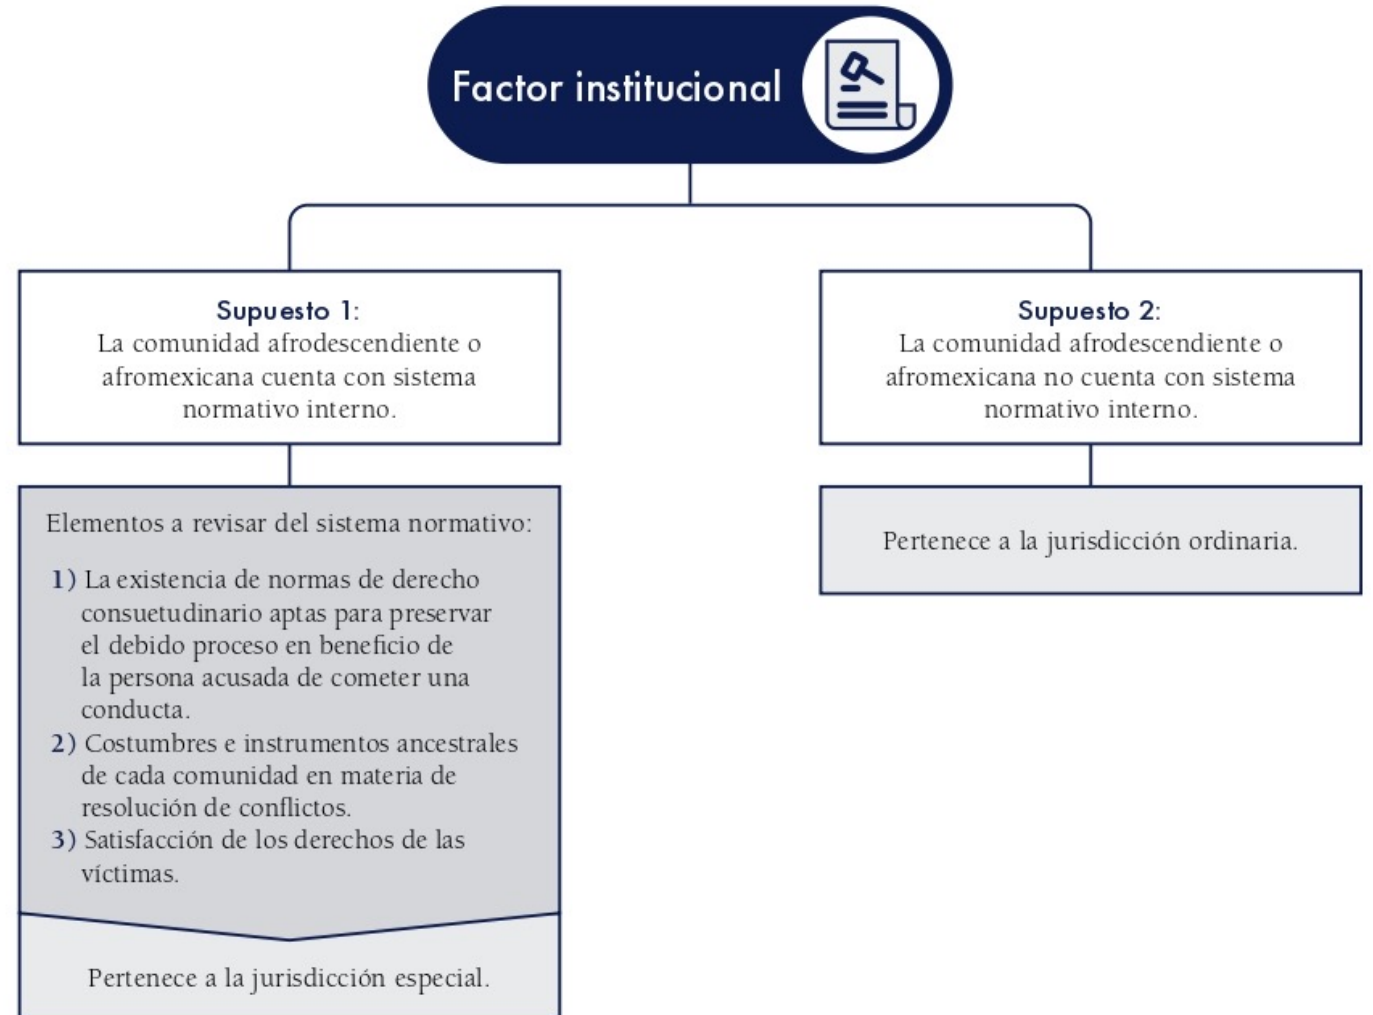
Factor institucional

Supuesto 1:
La comunidad afrodescendiente o afromexicana cuenta con sistema normativo interno.

Elementos a revisar del sistema normativo:

1) La existencia de normas de derecho consuetudinario aptas para preservar el debido proceso en beneficio de la persona acusada de cometer una conducta.
2) Costumbres e instrumentos ancestrales de cada comunidad en materia de resolución de conflictos.
3) Satisfacción de los derechos de las víctimas.

Pertenece a la jurisdicción especial.

Supuesto 2:
La comunidad afrodescendiente o afromexicana no cuenta con sistema normativo interno.

Pertenece a la jurisdicción ordinaria.